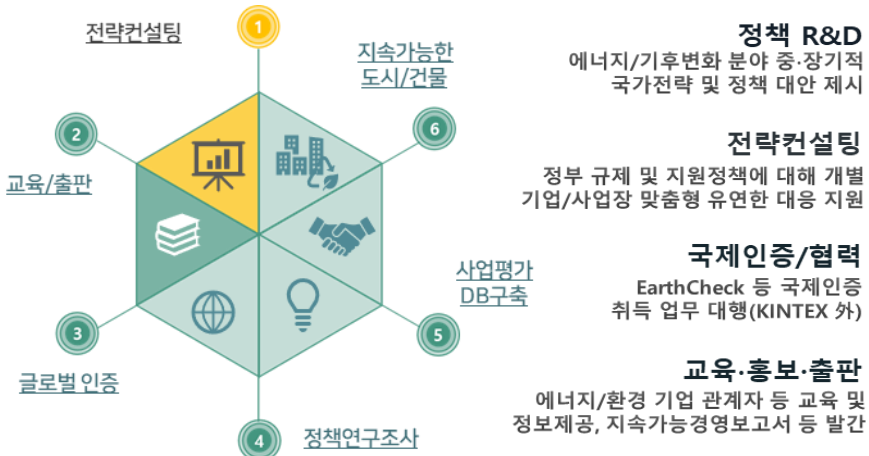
1
전략컨설팅

지속가능한 도시/건물
6

2
교육/출판

사업평가 DB구축
5

3
글로벌 인증

4
정책연구조사

정책 R&D
에너지/기후변화 분야 중·장기적 국가전략 및 정책 대안 제시

전략컨설팅
정부 규제 및 지원정책에 대해 개별 기업/사업장 맞춤형 유연한 대응 지원

국제인증/협력
EarthCheck 등 국제인증 취득 업무 대행(KINTEX 外)

교육·홍보·출판
에너지/환경 기업 관계자 등 교육 및 정보제공, 지속가능경영보고서 등 발간